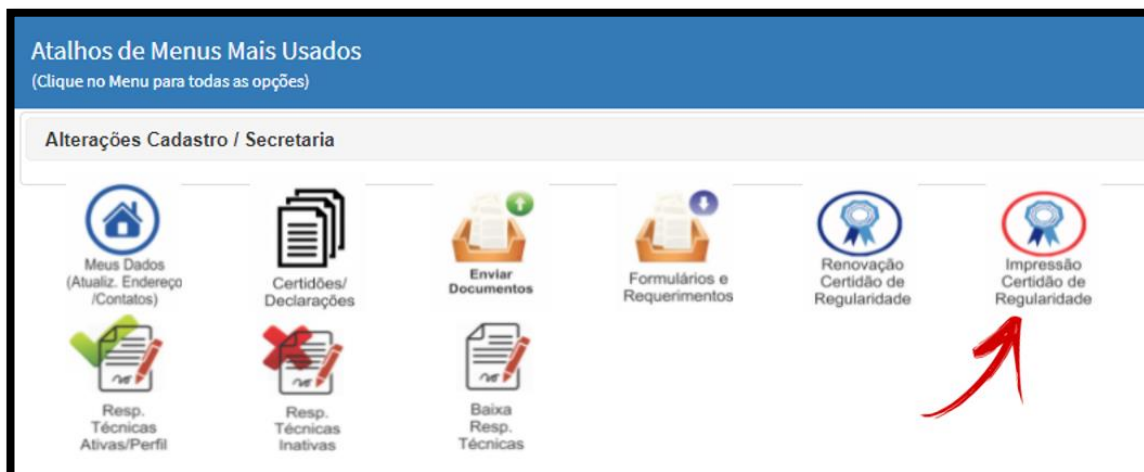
Atalhos de Menus Mais Usados
(Clique no Menu para todas as opções)

Alterações Cadastro / Secretaria

Meus Dados (Atualiz. Endereço /Contatos)

Certidões/ Declarações

Enviar Documentos

Formulários e Requerimentos

Renovação Certidão de Regularidade

Impressão Certidão de Regularidade

Resp. Técnicas Ativas/Perfil

Resp. Técnicas Inativas

Baixa Resp. Técnicas